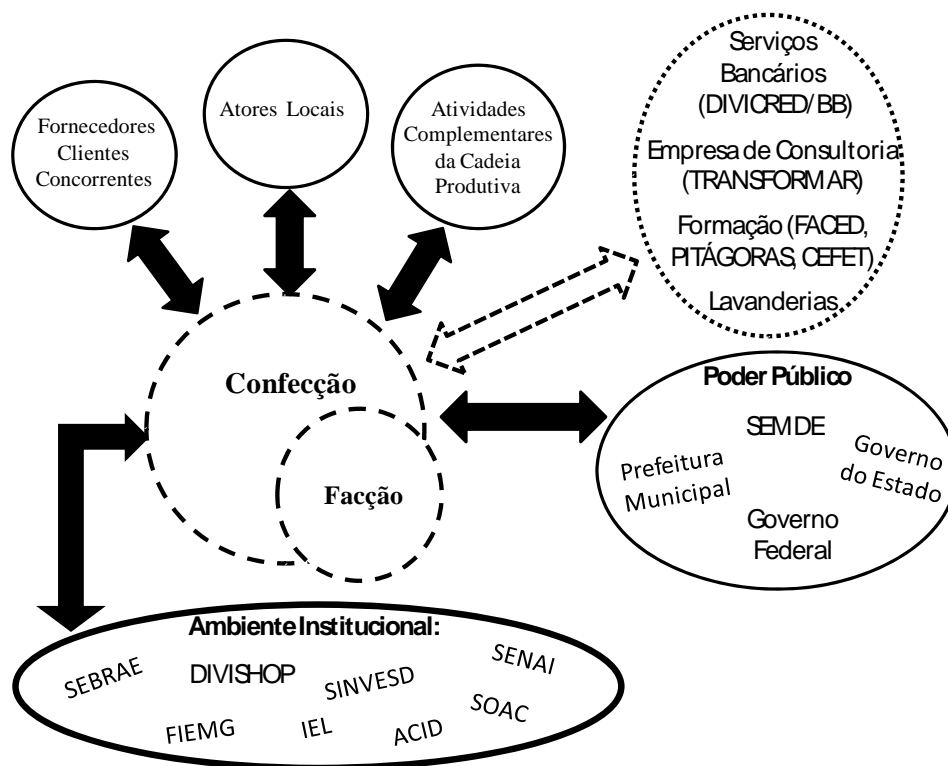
Fornecedores
Clientes
Concorrentes

Atores Locais

Atividades
Complementares
da Cadeia
Produtiva

Serviços
Bancários
(DIVICRED/BB)
Empresa de Consultoria
(TRANSFORMAR)
Formação (FACED, PITÁGORAS, CEFET)
Lavanderias

Confecção

Facção

Poder Público
SEMDE
Prefeitura Municipal
Governo do Estado
Governo Federal

Ambiente Institucional:
SEBRAE
DIVISHOP
SINVESD
SENAI
FIEMG
IEL
ACID
SOAC